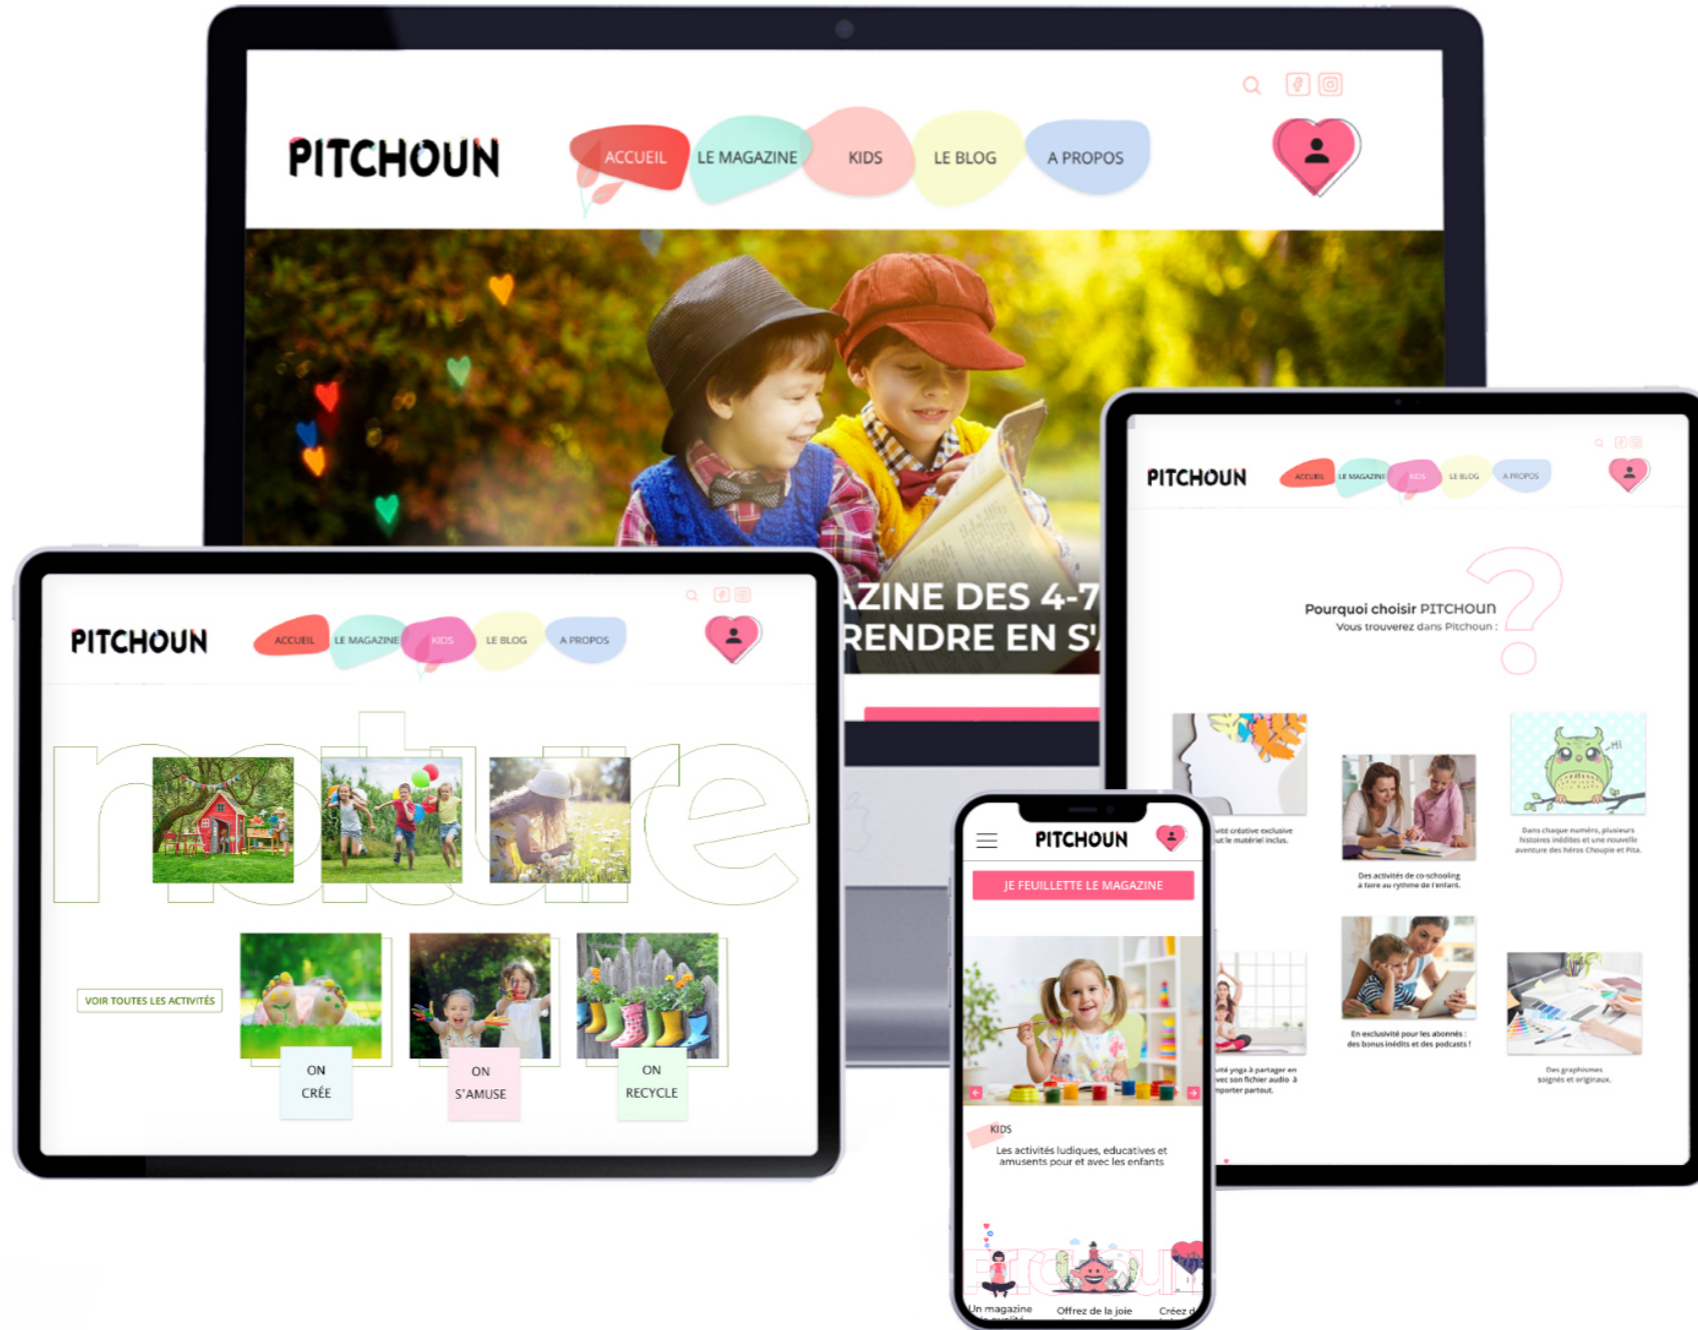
PITCHOUN

ACCUEIL LE MAGAZINE KIDS LE BLOG A PROPOS

AZINE DES 4-7
RENDRE EN S'

PITCHOUN

ACCUEIL LE MAGAZINE KIDS LE BLOG A PROPOS

nature

VOIR TOUTES LES ACTIVITÉS

ON CRÉE

ON S'AMUSE

ON RECYCLE

PITCHOUN

ACCUEIL LE MAGAZINE KIDS LE BLOG A PROPOS

Pourquoi choisir PITCHOUN
Vous trouverez dans Pitchoun :

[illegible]ité créative exclusive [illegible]ut le matériel inclus.

Des activités de co-schooling à faire au rythme de l'enfant.

Dans chaque numéro, plusieurs histoires inédites et une nouvelle aventure des héros Choupie et Pita.

HI

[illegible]ité yoga à partager en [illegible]vec son fichier audio à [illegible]mporter partout.

En exclusivité pour les abonnés : des bonus inédits et des podcasts !

Des graphismes soignés et originaux.

PITCHOUN

JE FEUILLETTE LE MAGAZINE

KIDS
Les activités ludiques, educatives et amusents pour et avec les enfants

Un magazine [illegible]

Offrez de la joie

Créez d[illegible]